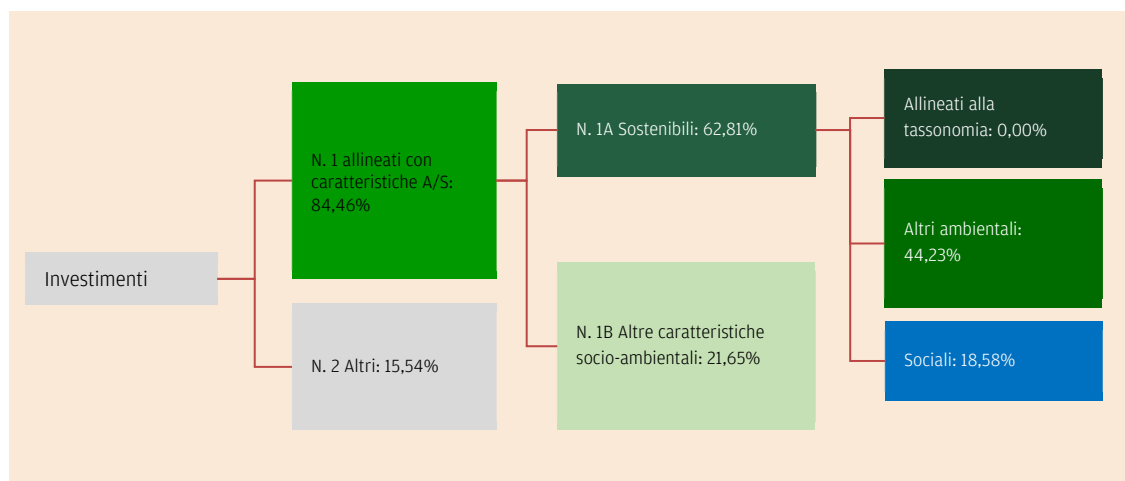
Investimenti

N. 1 allineati con caratteristiche A/S: 84,46%

N. 2 Altri: 15,54%

N. 1A Sostenibili: 62,81%

N. 1B Altre caratteristiche socio-ambientali: 21,65%

Allineati alla tassonomia: 0,00%

Altri ambientali: 44,23%

Sociali: 18,58%